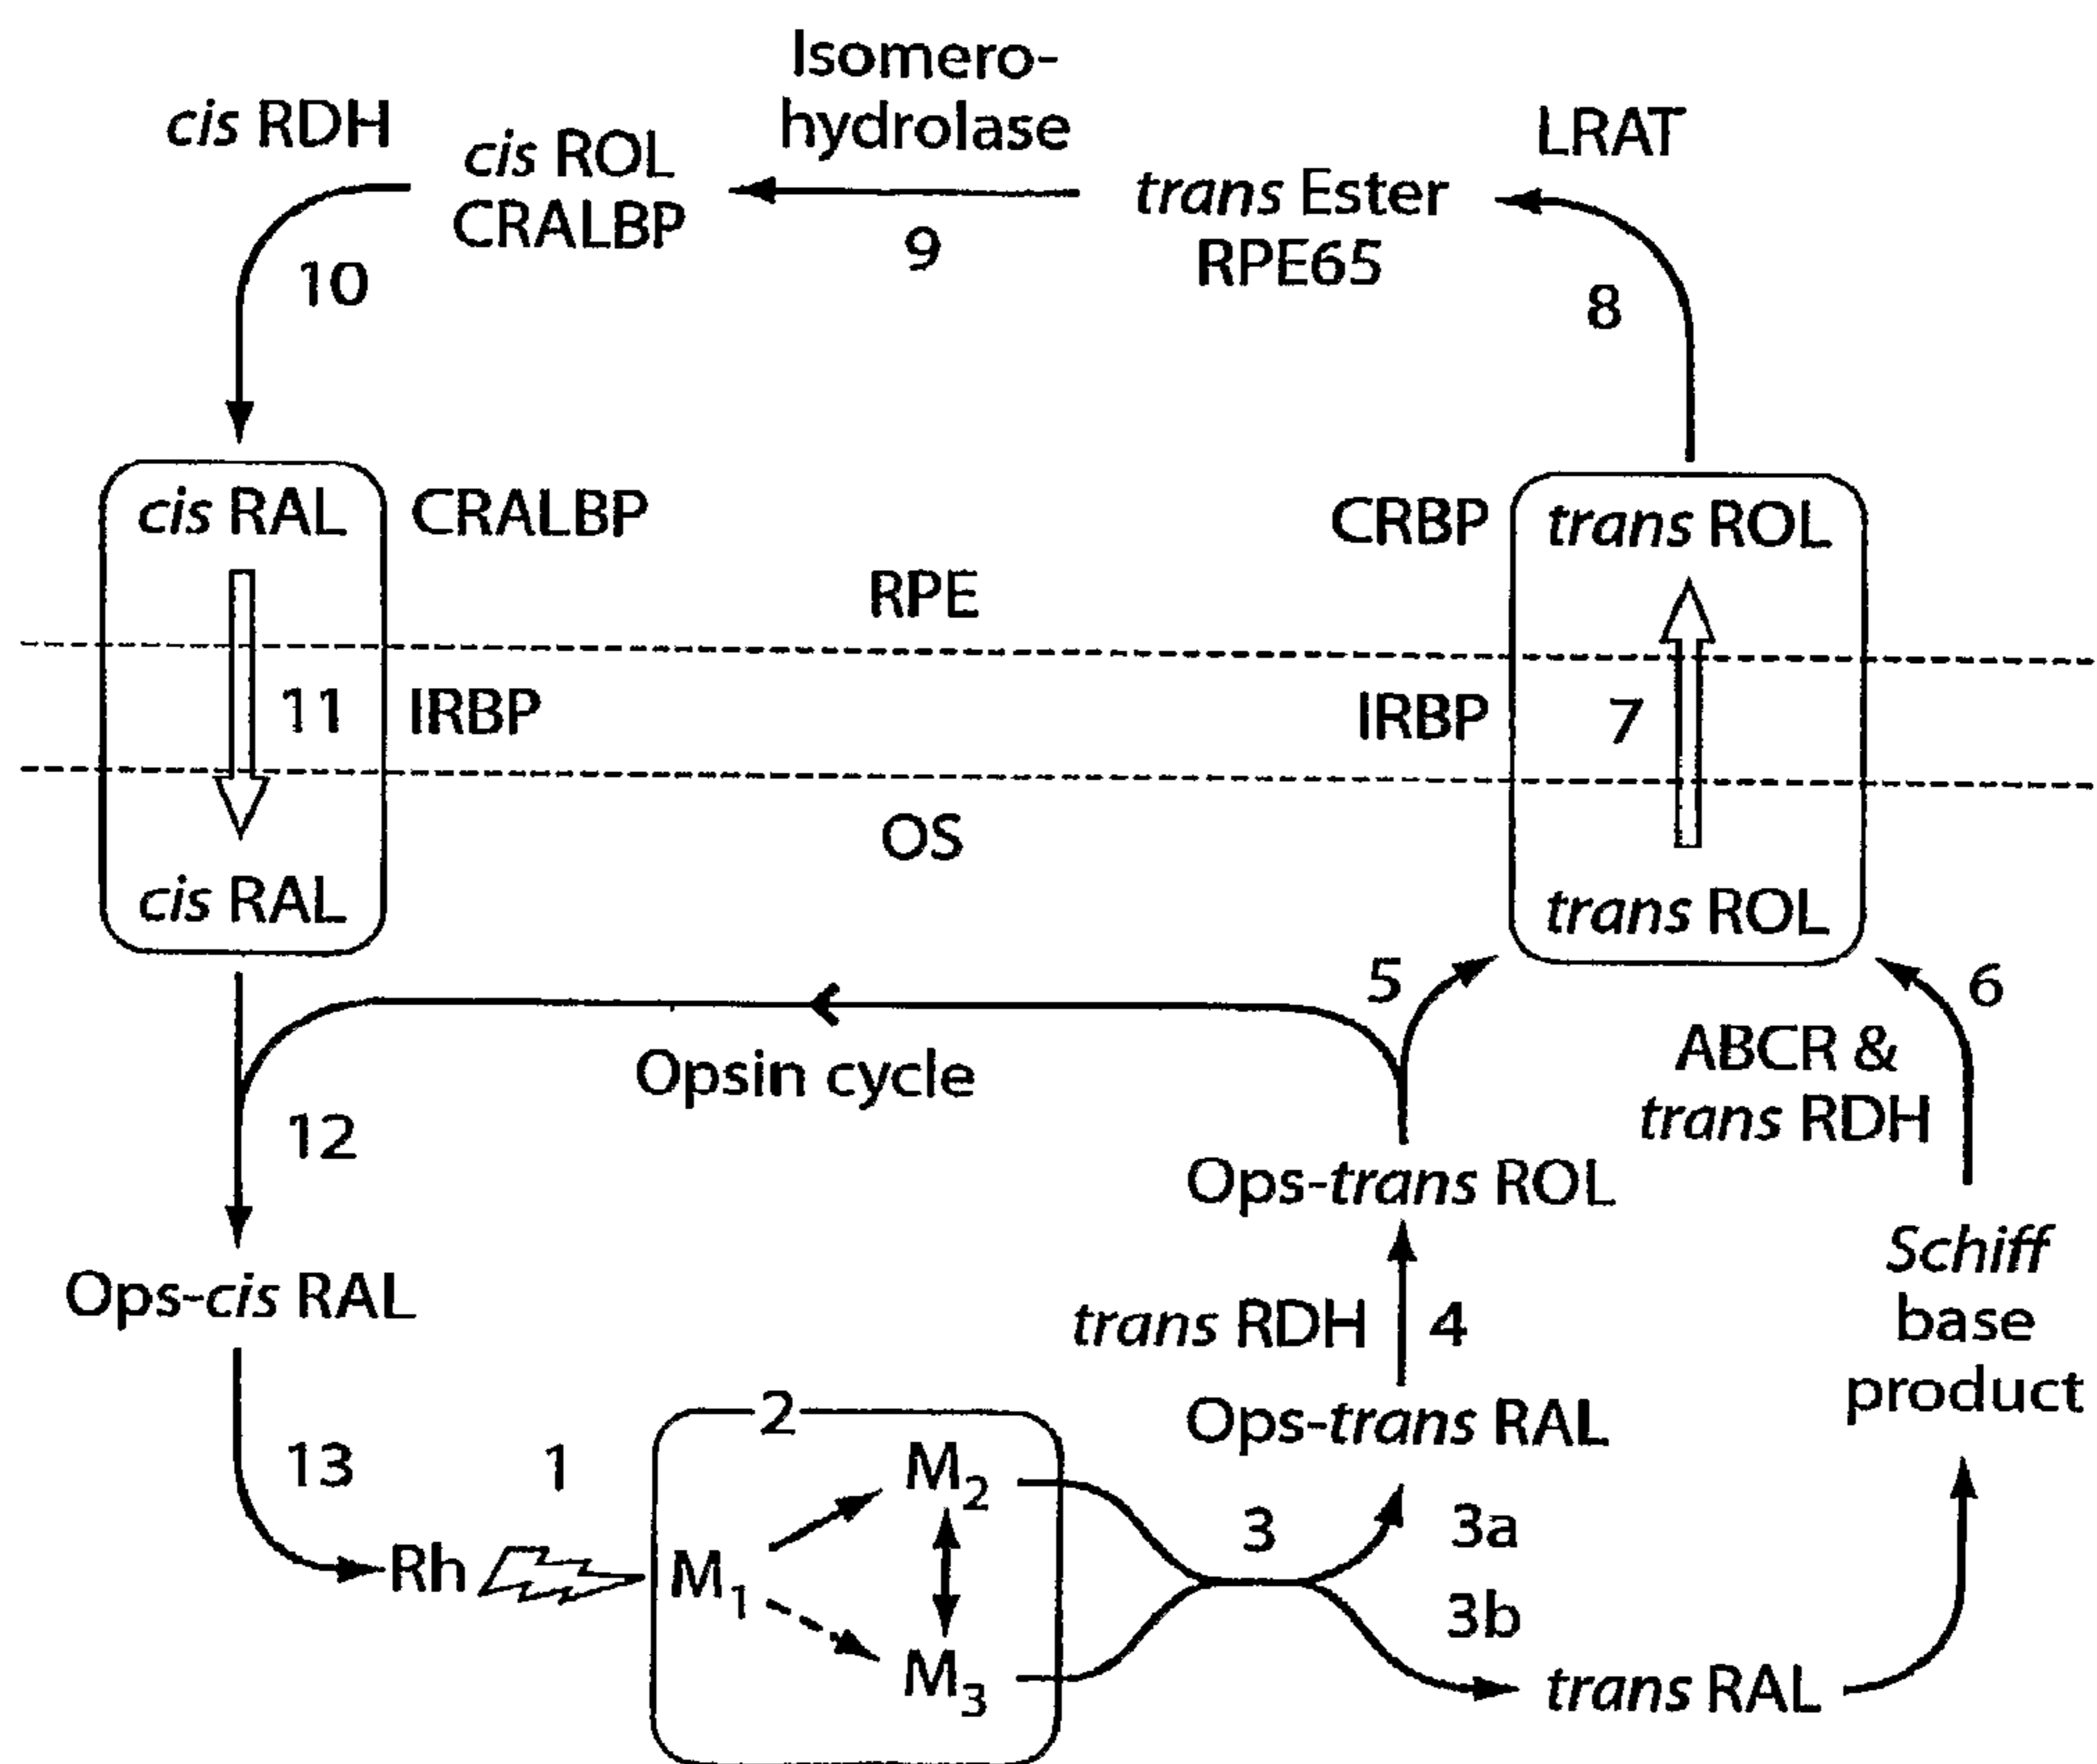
Isomerohydrolase

cis RDH

cis ROL
CRALBP

9

10

trans Ester
RPE65

LRAT

8

cis RAL

CRALBP

CRBP

trans ROL

RPE

11

IRBP

IRBP

7

OS

cis RAL

trans ROL

5

6

Opsin cycle

ABCR &
trans RDH

12

Ops-trans ROL

Schiff
base
product

Ops-cis RAL

trans RDH

4

Ops-trans RAL

2

13

1

$M_2$

3

3a

Rh

$M_1$

3b

$M_3$

trans RAL